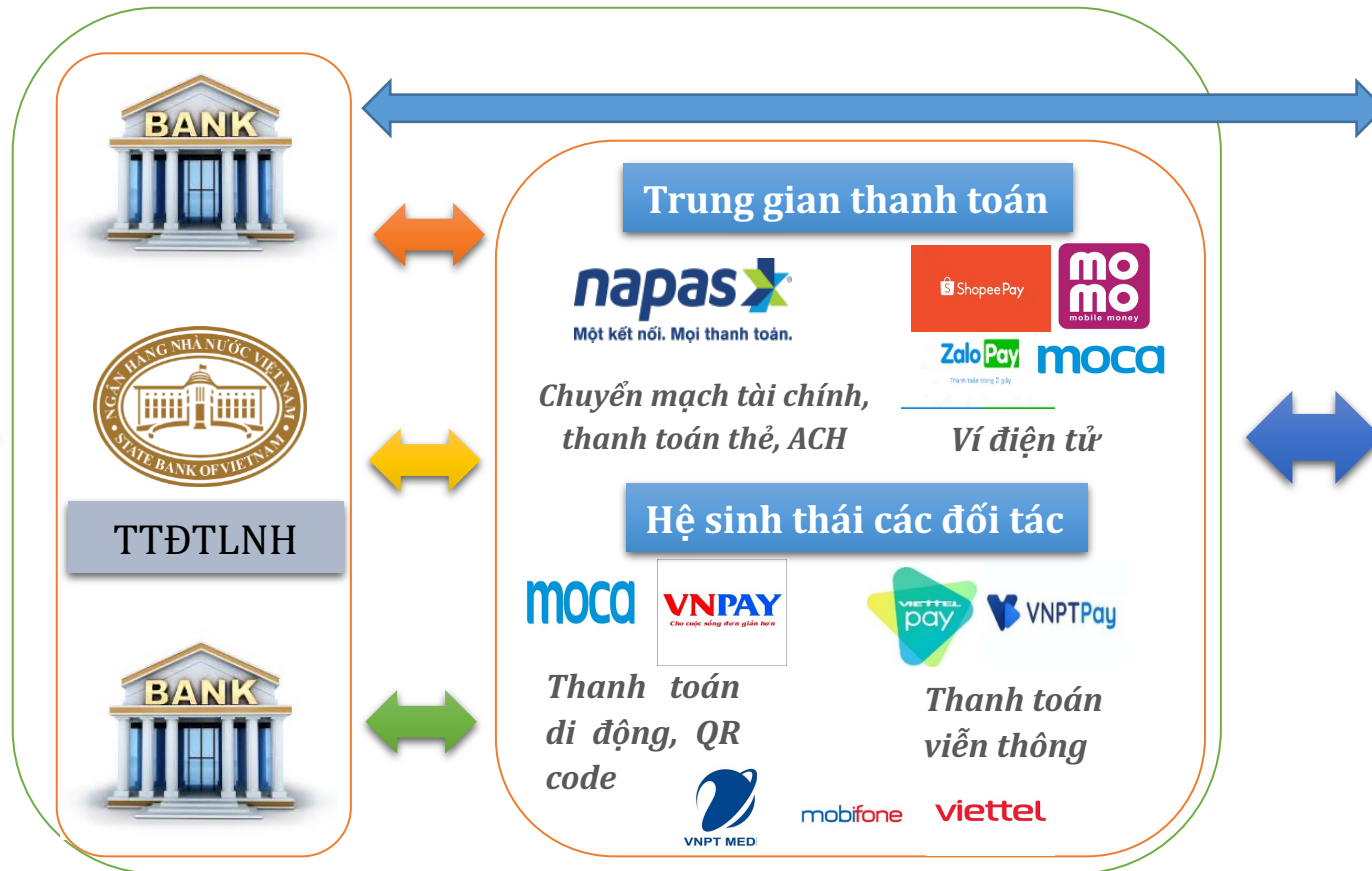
BANK

NGÂN HÀNG NHÀ NƯỚC VIỆT NAM
STATE BANK OF VIETNAM

TTĐTLNH

BANK

Trung gian thanh toán

napas
Một kết nối. Mọi thanh toán.

ShopeePay

mo mo
mobile money

ZaloPay
Thanh toán trong 2 giây

moca

Chuyển mạch tài chính, thanh toán thẻ, ACH

Ví điện tử

Hệ sinh thái các đối tác

moca

VNPAY
Cho cuộc sống đơn giản hơn

viettel pay

VNPTPay

Thanh toán di động, QR code

Thanh toán viễn thông

VNPT MEDI

mobifone

viettel